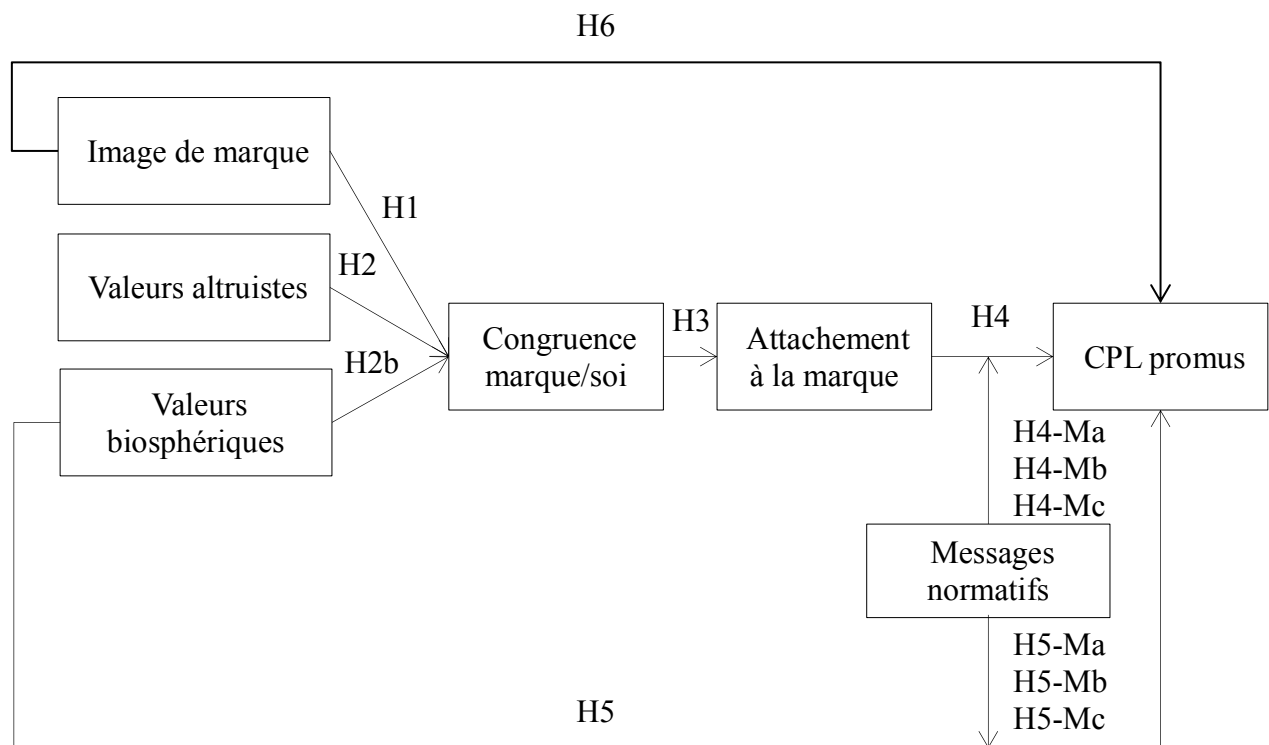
H6

Image de marque

H1

Valeurs altruistes

H2

H2b

Valeurs biosphériques

Congruence marque/soi

H3

Attachement à la marque

H4

CPL promus

H4-Ma
H4-Mb
H4-Mc

Messages normatifs

H5-Ma
H5-Mb
H5-Mc

H5